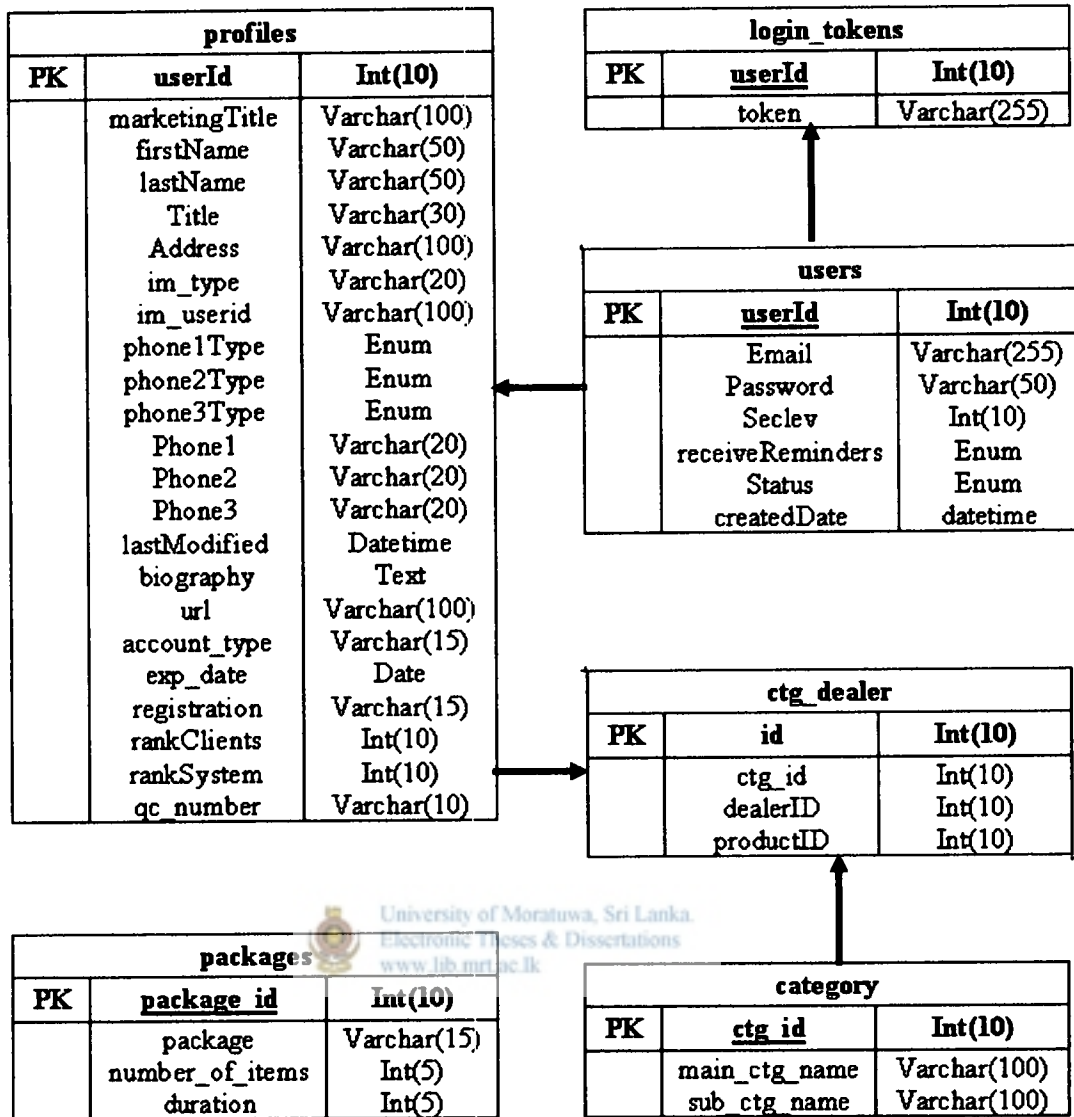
| profiles | | |
|---|---|---|
| PK | userId | Int(10) |
| | marketingTitle | Varchar(100) |
| | firstName | Varchar(50) |
| | lastName | Varchar(50) |
| | Title | Varchar(30) |
| | Address | Varchar(100) |
| | im_type | Varchar(20) |
| | im_userid | Varchar(100) |
| | phone1Type | Enum |
| | phone2Type | Enum |
| | phone3Type | Enum |
| | Phone1 | Varchar(20) |
| | Phone2 | Varchar(20) |
| | Phone3 | Varchar(20) |
| | lastModified | Datetime |
| | biography | Text |
| | url | Varchar(100) |
| | account_type | Varchar(15) |
| | exp_date | Date |
| | registration | Varchar(15) |
| | rankClients | Int(10) |
| | rankSystem | Int(10) |
| | qc_number | Varchar(10) |

| login_tokens | | |
|---|---|---|
| PK | userId | Int(10) |
| | token | Varchar(255) |

| users | | |
|---|---|---|
| PK | userId | Int(10) |
| | Email | Varchar(255) |
| | Password | Varchar(50) |
| | Seclev | Int(10) |
| | receiveReminders | Enum |
| | Status | Enum |
| | createdDate | datetime |

| ctg_dealer | | |
|---|---|---|
| PK | id | Int(10) |
| | ctg_id | Int(10) |
| | dealerID | Int(10) |
| | productID | Int(10) |

University of Moratuwa, Sri Lanka.
Electronic Theses & Dissertations
www.lib.mrt.ac.lk

| packages | | |
|---|---|---|
| PK | package_id | Int(10) |
| | package | Varchar(15) |
| | number_of_items | Int(5) |
| | duration | Int(5) |

| category | | |
|---|---|---|
| PK | ctg_id | Int(10) |
| | main_ctg_name | Varchar(100) |
| | sub_ctg_name | Varchar(100) |